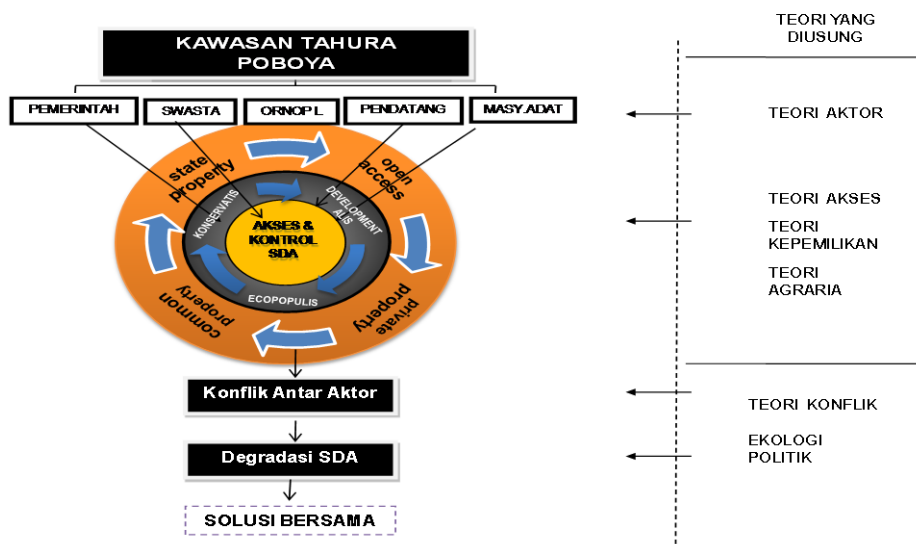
KAWASAN TAHURA POBOYA

PEMERINTAH
SWASTA
ORNOP L
PENDATANG
MASY.ADAT

state property
open access
private property
common property

KONSERVATIS
DEVELOPMENTALIS
ECOPOPULIS

AKSES & KONTROL SDA

Konflik Antar Aktor

Degradasi SDA

SOLUSI BERSAMA

TEORI YANG DIUSUNG

TEORI AKTOR

TEORI AKSES

TEORI KEPEMILIKAN

TEORI AGRARIA

TEORI KONFLIK

EKOLOGI POLITIK